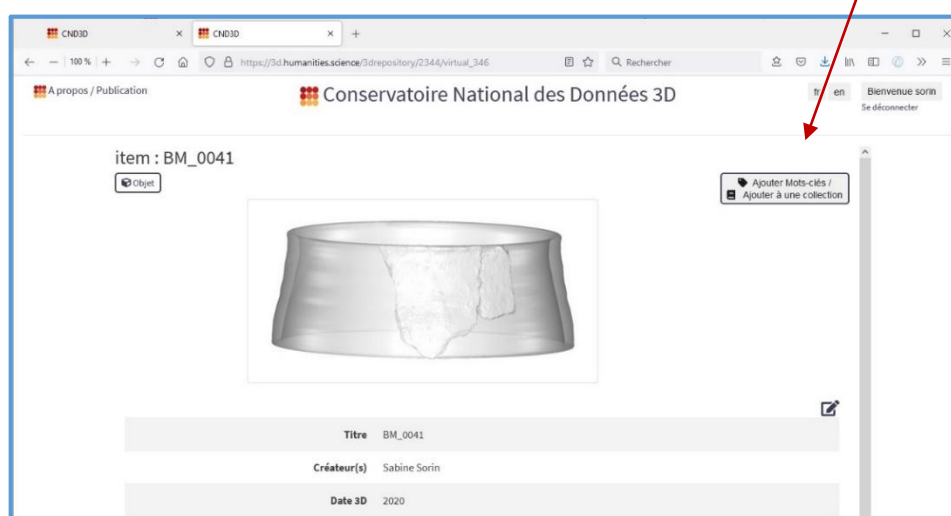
CND3D × CND3D × +

100 % + https://3d.humanities.science/3drepository/2344/virtual_346 Rechercher

A propos / Publication

Conservatoire National des Données 3D

fr en Bienvenue sorin

Se déconnecter

item : BM_0041

Objet

Ajouter Mots-clés / Ajouter à une collection

| | |
|---|---|
| Titre | BM_0041 |
| Créateur(s) | Sabine Sorin |
| Date 3D | 2020 |